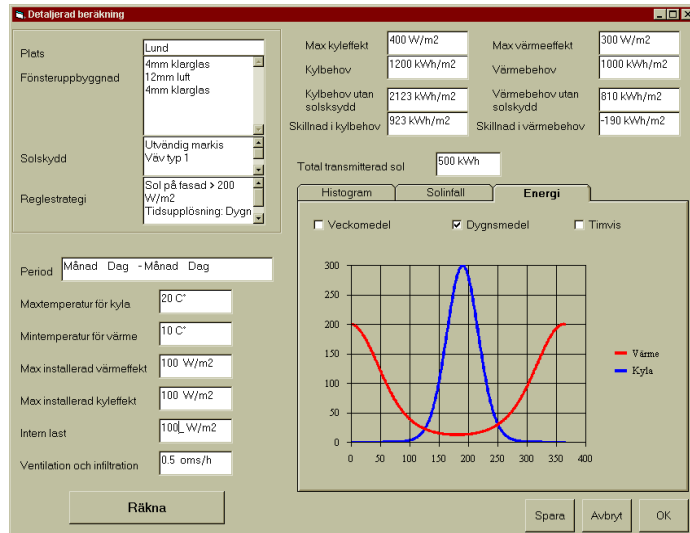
Detaljerad beräkning

Plats Lund
Fönsteruppbyggnad 4mm klarglas 12mm luft 4mm klarglas
Solskydd Utvändig markis Väv typ 1
Reglestrategi Sol på fasad > 200 W/m2 Tidsupplösning: Dygn

Period Månad Dag - Månad Dag
Maxtemperatur för kyla 20 C°
Mintemperatur för värme 10 C°
Max installerad värmeeffekt 100 W/m2
Max installerad kyleffekt 100 W/m2
Intern last 100 W/m2
Ventilation och infiltration 0.5 oms/h

Räkna

Max kyleffekt 400 W/m2
Kylbehov 1200 kWh/m2
Kylbehov utan solskydd 2123 kWh/m2
Skillnad i kylbehov 923 kWh/m2
Max värmeeffekt 300 W/m2
Värmebehov 1000 kWh/m2
Värmebehov utan solskydd 810 kWh/m2
Skillnad i värmebehov -190 kWh/m2

Total transmitterad sol 500 kWh

Histogram Solinfall Energi

Veckomedel Dygnsmedel Timvis

300
250
200
150
100
50
0
0 50 100 150 200 250 300 350 400

Värme
Kyla

Spara Avbryt OK